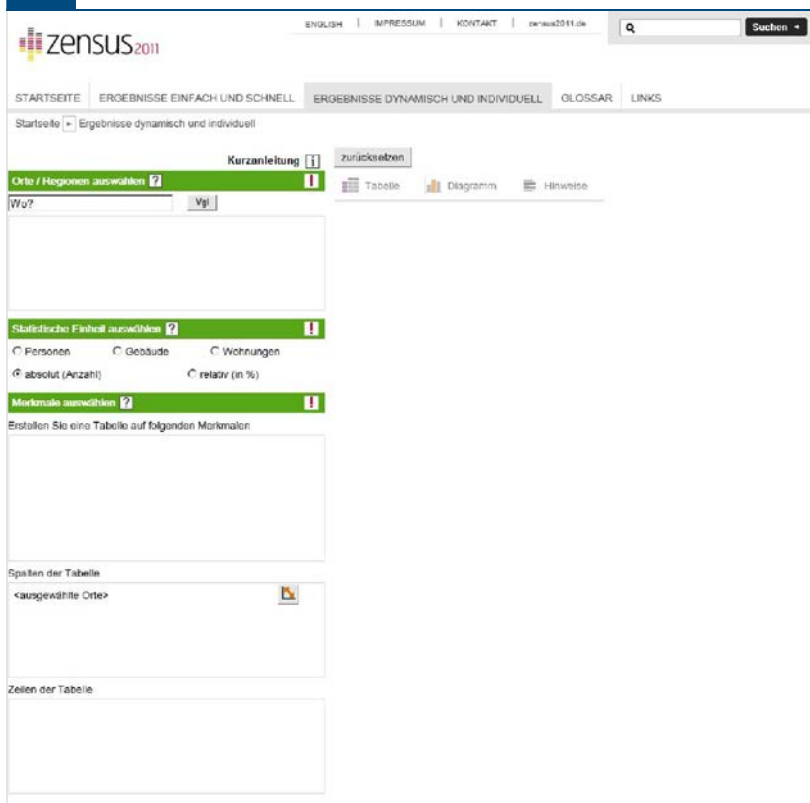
zensus2011

ENGLISH | IMPRESSUM | KONTAKT | zensus2011.de

Suchen

STARTSEITE ERGEBNISSE EINFACH UND SCHNELL ERGEBNISSE DYNAMISCH UND INDIVIDUELL GLOSSAR LINKS

Startseite » Ergebnisse dynamisch und individuell

Kurzanleitung i

zurücksetzen

Tabelle Diagramm Hinweise

Orte / Regionen auswählen ? !

Wo? Vgl

Statistische Einheit auswählen ? !

Personen Gebäude Wohnungen

absolut (Anzahl) relativ (in %)

Merkmale auswählen ? !

Erstellen Sie eine Tabelle auf folgenden Merkmalen

Spalten der Tabelle

<ausgewählte Orte>

Zeilen der Tabelle